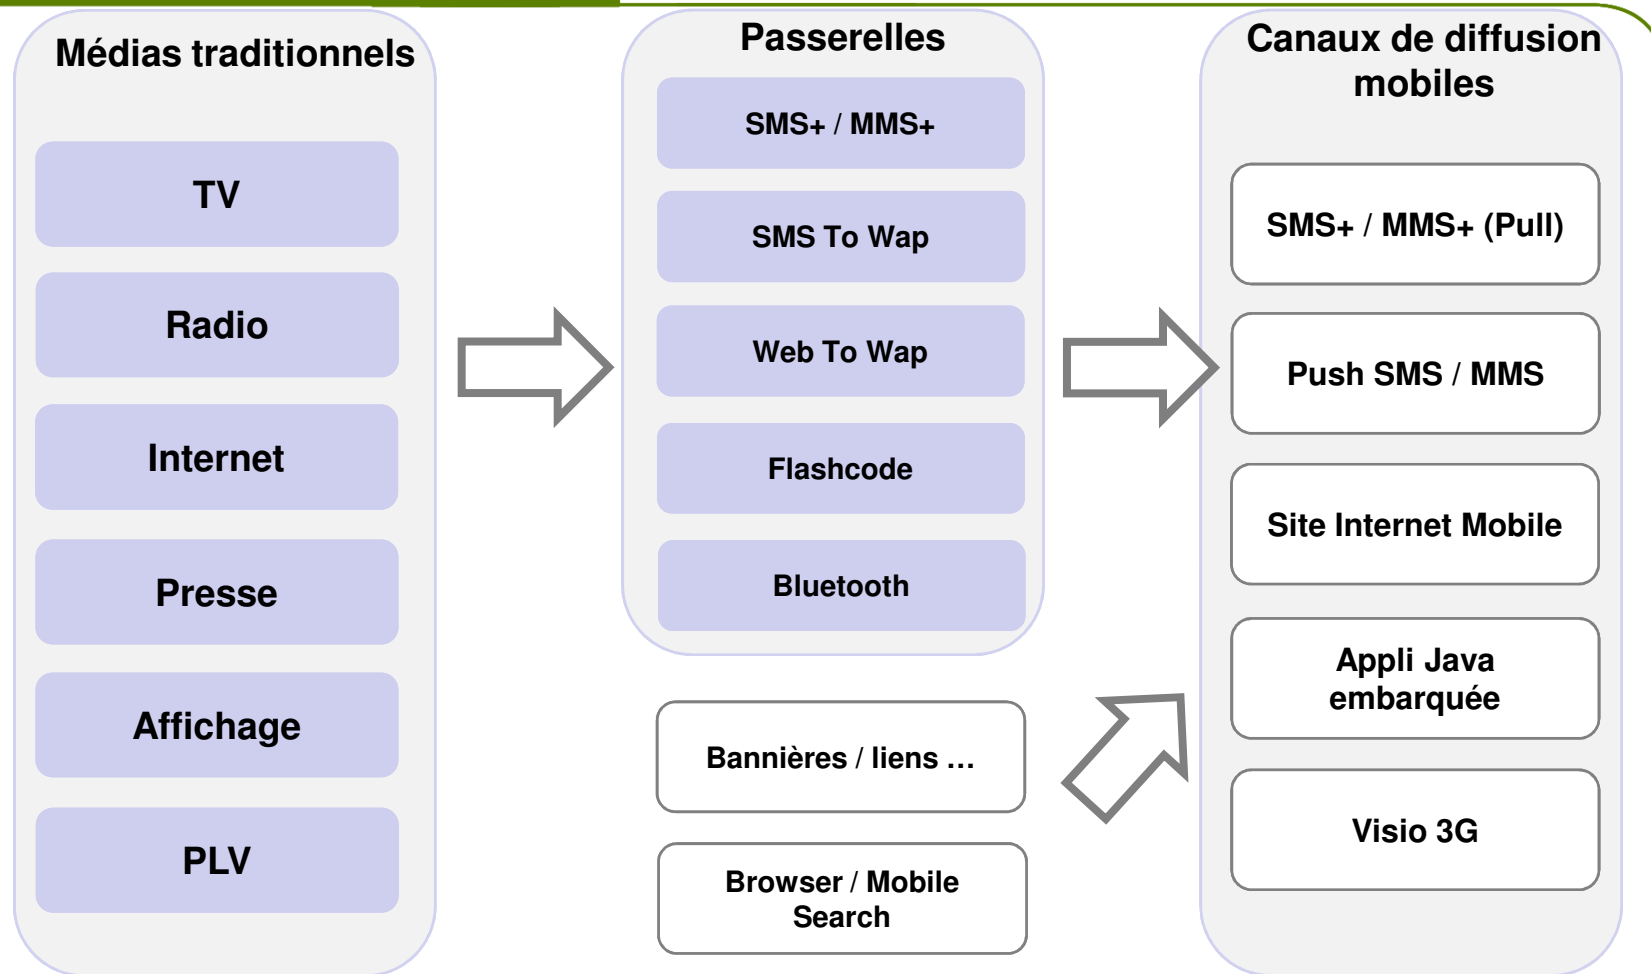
Médias traditionnels

TV

Radio

Internet

Presse

Affichage

PLV

Passerelles

SMS+ / MMS+

SMS To Wap

Web To Wap

Flashcode

Bluetooth

Bannières / liens …

Browser / Mobile Search

Canaux de diffusion mobiles

SMS+ / MMS+ (Pull)

Push SMS / MMS

Site Internet Mobile

Appli Java embarquée

Visio 3G